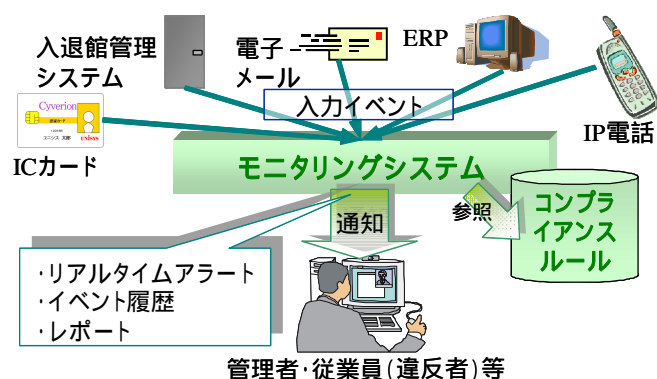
入退館管理
システム

電子
メール

ERP

IP電話

Cyverion
UNISYS

ICカード

入力イベント

モニタリングシステム

参照

コンプライアンスルール

通知

・リアルタイムアラート
・イベント履歴
・レポート

管理者・従業員(違反者)等